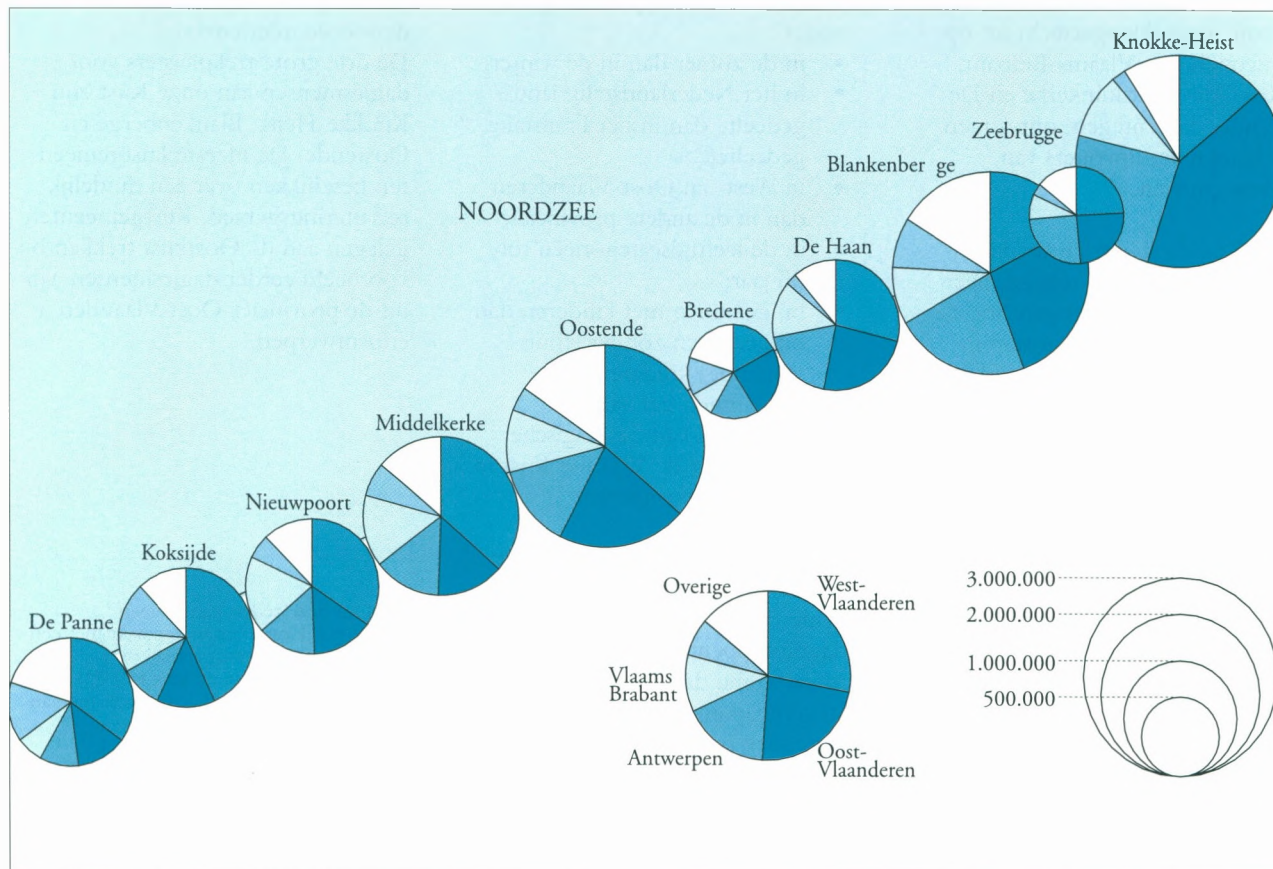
Knokke-Heist

Zeebrugge

Blankenber ge

NOORDZEE

De Haan

Bredene

Oostende

Middelkerke

Nieuwpoort

Koksijde

De Panne

Overige

West-Vlaanderen

Vlaams Brabant

Antwerpen

Oost-Vlaanderen

3.000.000

2.000.000

1.000.000

500.000